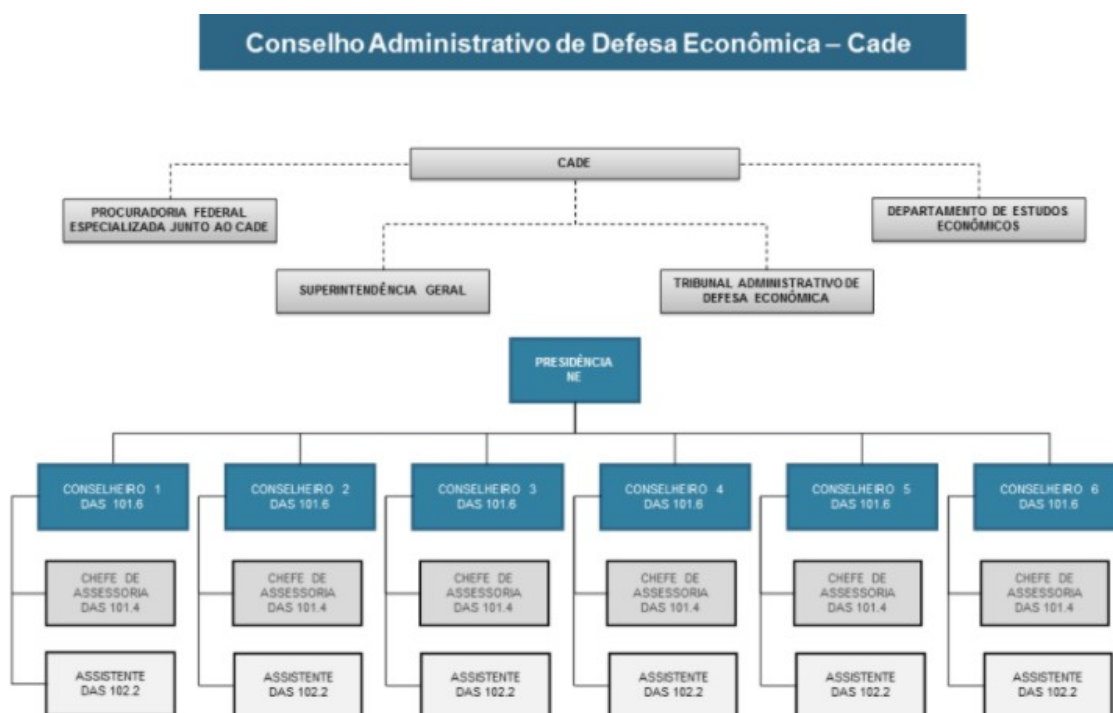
Conselho Administrativo de Defesa Econômica – Cade

CADE

PROCURADORIA FEDERAL ESPECIALIZADA JUNTO AO CADE

DEPARTAMENTO DE ESTUDOS ECONÔMICOS

SUPERINTENDÊNCIA GERAL

TRIBUNAL ADMINISTRATIVO DE DEFESA ECONÔMICA

PRESIDÊNCIA NE

CONSELHEIRO 1 DAS 101.6

CONSELHEIRO 2 DAS 101.6

CONSELHEIRO 3 DAS 101.6

CONSELHEIRO 4 DAS 101.6

CONSELHEIRO 5 DAS 101.6

CONSELHEIRO 6 DAS 101.6

CHEFE DE ASSESSORIA DAS 101.4

CHEFE DE ASSESSORIA DAS 101.4

CHEFE DE ASSESSORIA DAS 101.4

CHEFE DE ASSESSORIA DAS 101.4

CHEFE DE ASSESSORIA DAS 101.4

CHEFE DE ASSESSORIA DAS 101.4

ASSISTENTE DAS 102.2

ASSISTENTE DAS 102.2

ASSISTENTE DAS 102.2

ASSISTENTE DAS 102.2

ASSISTENTE DAS 102.2

ASSISTENTE DAS 102.2